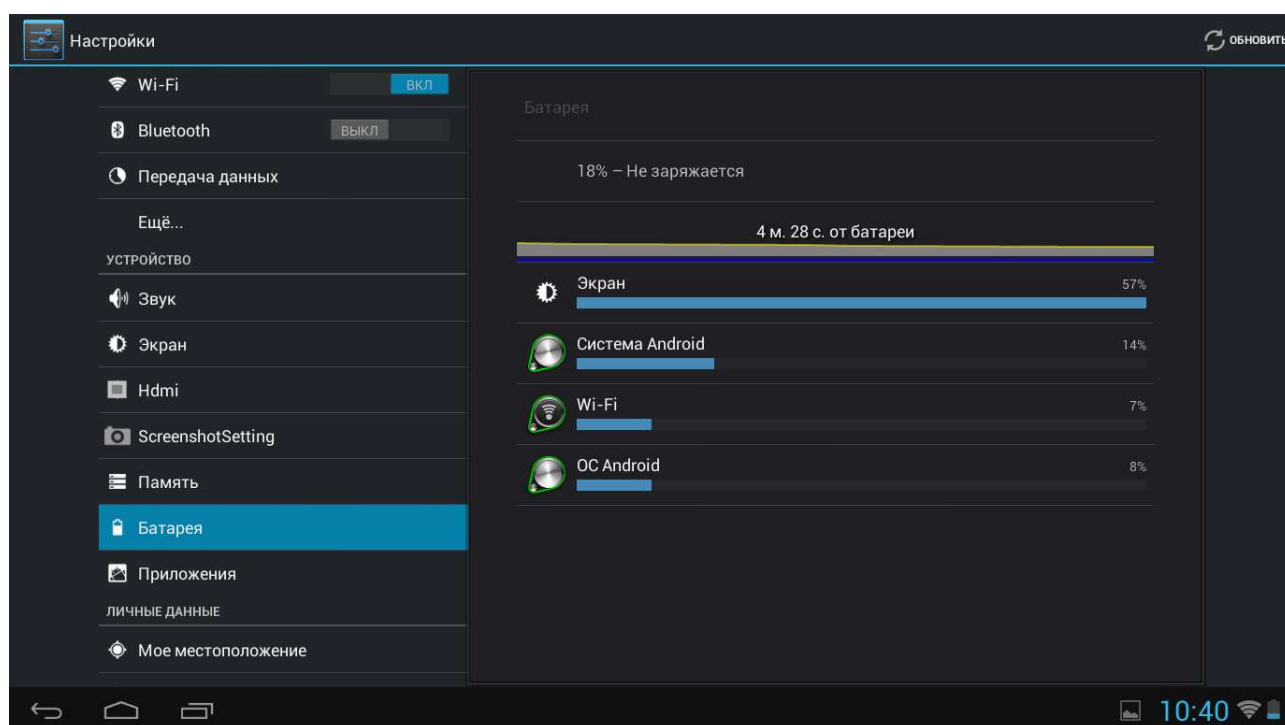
Настройки

ОБНОВИТЬ

Wi-Fi ВКЛ

Bluetooth ВЫКЛ

Передача данных

Ещё...

УСТРОЙСТВО

Звук

Экран

Hdmi

ScreenshotSetting

Память

Батарея

Приложения

ЛИЧНЫЕ ДАННЫЕ

Мое местоположение

Батарея

18% – Не заряжается

4 м. 28 с. от батареи

Экран 57%

Система Android 14%

Wi-Fi 7%

ОС Android 8%

10:40